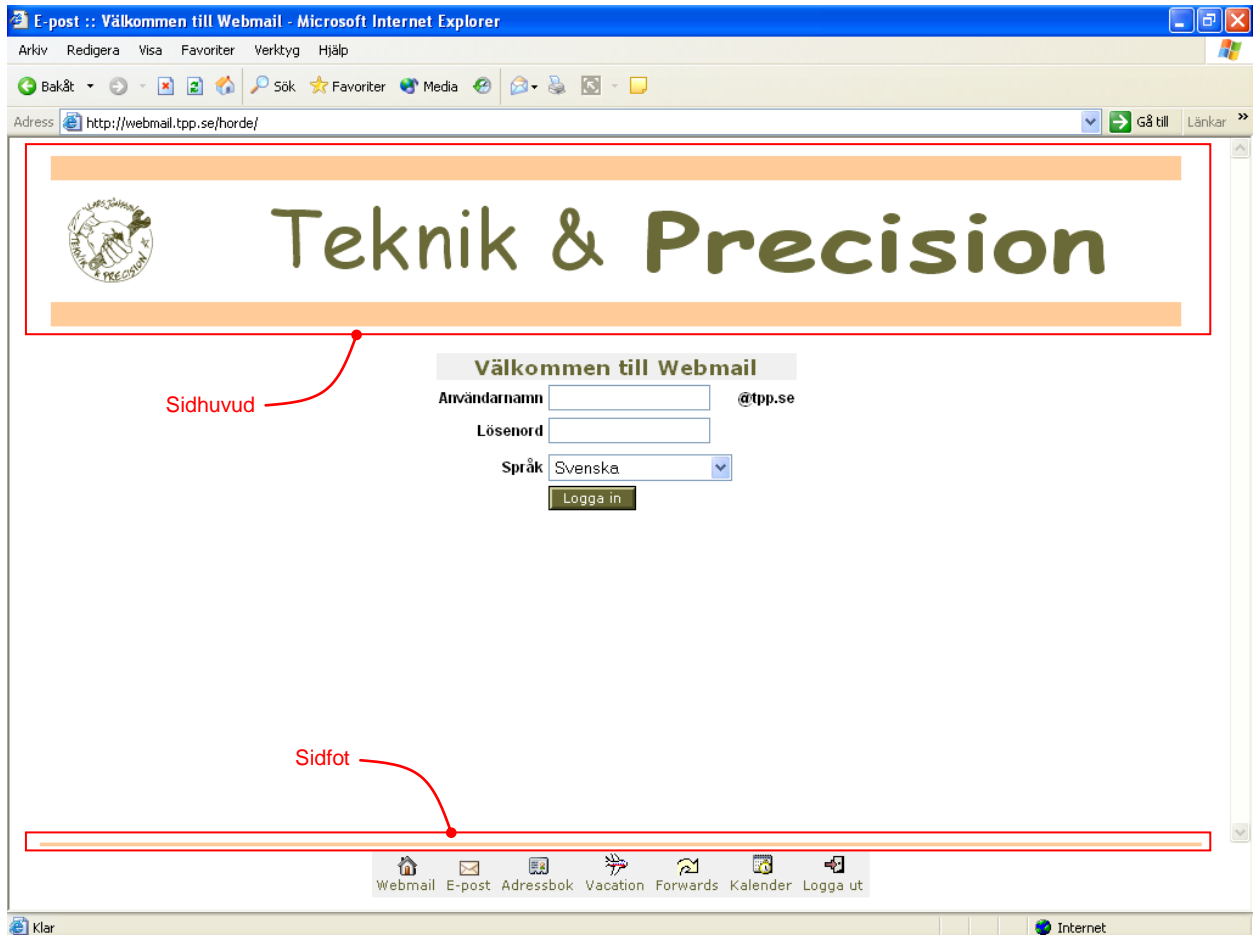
E-post :: Välkommen till Webmail - Microsoft Internet Explorer

Arkiv Redigera Visa Favoriter Verktyg Hjälp

Bakåt Sök Favoriter Media

Adress http://webmail.tpp.se/horde/ Gå till Länkar

Teknik & Precision

Välkommen till Webmail

Användarnamn @tpp.se

Lösenord

Språk Svenska

Logga in

Sidhuvud

Sidfot

Webmail E-post Adressbok Vacation Forwards Kalender Logga ut

Klar Internet